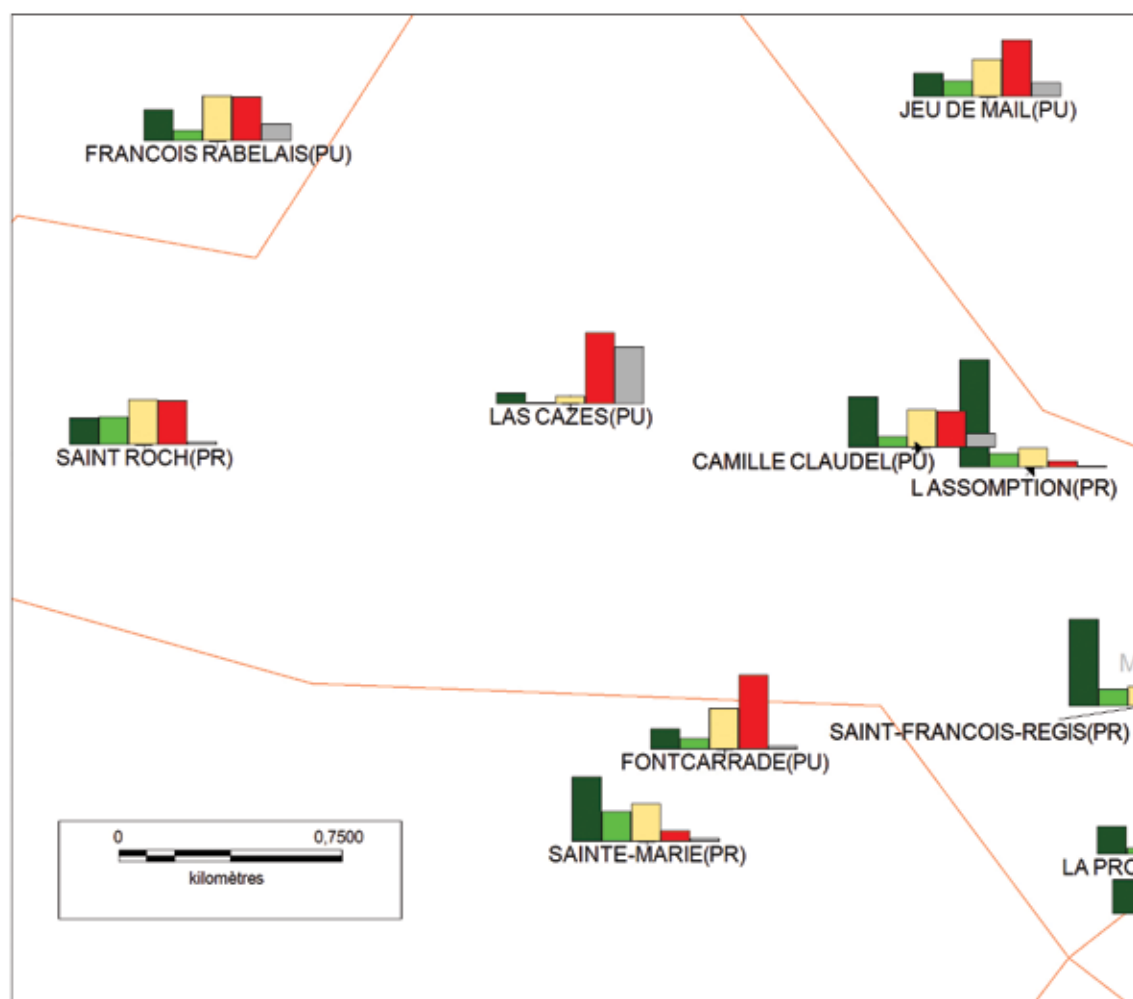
FRANCOIS RABELAIS(PU)

JEU DE MAIL(PU)

SAINT ROCH(PR)

LAS CAZES(PU)

CAMILLE CLAUDEL(PU)

L ASSOMPTION(PR)

M

SAINT-FRANCOIS-REGIS(PR)

FONTCARRADE(PU)

SAINTE-MARIE(PR)

0 0,7500
kilomètres

LA PRO